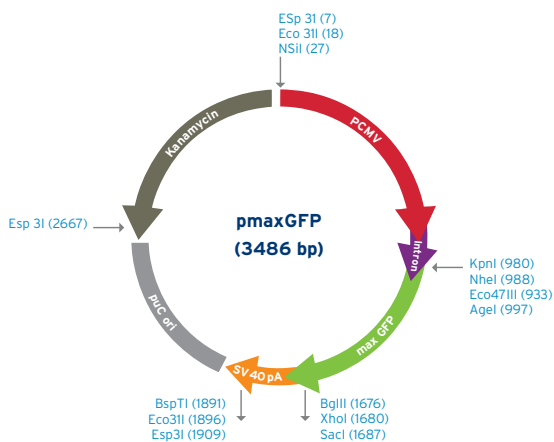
ESp 3I (7)
Eco 31I (18)
NSiI (27)

PCMV

Kanamycin

Esp 3I (2667)

pmaxGFP
(3486 bp)

Intron

KpnI (980)
NheI (988)
Eco47III (933)
AgeI (997)

max GFP

puC ori

SV 40 pA

BspTI (1891)
Eco31I (1896)
Esp3I (1909)

BglII (1676)
XhoI (1680)
SacI (1687)